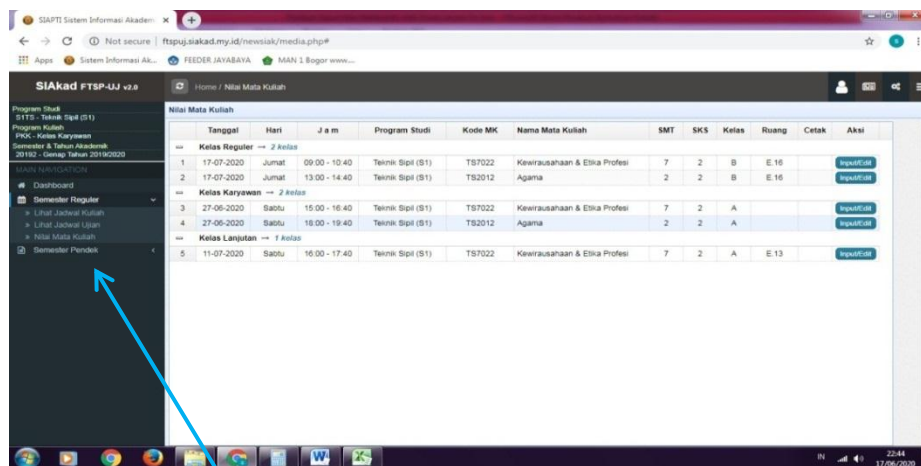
SIAPTI Sistem Informasi Akadem ×

Not secure | ftspuj.siakad.my.id/newsiak/media.php#

Apps Sistem Informasi Ak... FEEDER JAYABAYA MAN 1 Bogor www....

SIAkad FTSP-UJ v2.0

Home / Nilai Mata Kuliah

Program Studi
S1TS - Teknik Sipil (S1)
Program Kuliah
PKK - Kelas Karyawan
Semester & Tahun Akademik
20192 - Genap Tahun 2019/2020

MAIN NAVIGATION
Dashboard
Semester Reguler
» Lihat Jadwal Kuliah
» Lihat Jadwal Ujian
» Nilai Mata Kuliah
Semester Pendek

Nilai Mata Kuliah

| | Tanggal | Hari | J a m | Program Studi | Kode MK | Nama Mata Kuliah | SMT | SKS | Kelas | Ruang | Cetak | Aksi |
|---|---|---|---|---|---|---|---|---|---|---|---|---|
| – | Kelas Reguler → 2 kelas | | | | | | | | | | | |
| 1 | 17-07-2020 | Jumat | 09:00 - 10:40 | Teknik Sipil (S1) | TS7022 | Kewirausahaan & Etika Profesi | 7 | 2 | B | E.16 | | Input/Edit |
| 2 | 17-07-2020 | Jumat | 13:00 - 14:40 | Teknik Sipil (S1) | TS2012 | Agama | 2 | 2 | B | E.16 | | Input/Edit |
| – | Kelas Karyawan → 2 kelas | | | | | | | | | | | |
| 3 | 27-06-2020 | Sabtu | 15:00 - 16:40 | Teknik Sipil (S1) | TS7022 | Kewirausahaan & Etika Profesi | 7 | 2 | A | | | Input/Edit |
| 4 | 27-06-2020 | Sabtu | 18:00 - 19:40 | Teknik Sipil (S1) | TS2012 | Agama | 2 | 2 | A | | | Input/Edit |
| – | Kelas Lanjutan → 1 kelas | | | | | | | | | | | |
| 5 | 11-07-2020 | Sabtu | 16:00 - 17:40 | Teknik Sipil (S1) | TS7022 | Kewirausahaan & Etika Profesi | 7 | 2 | A | E.13 | | Input/Edit |

IN 22:44 17/06/2020